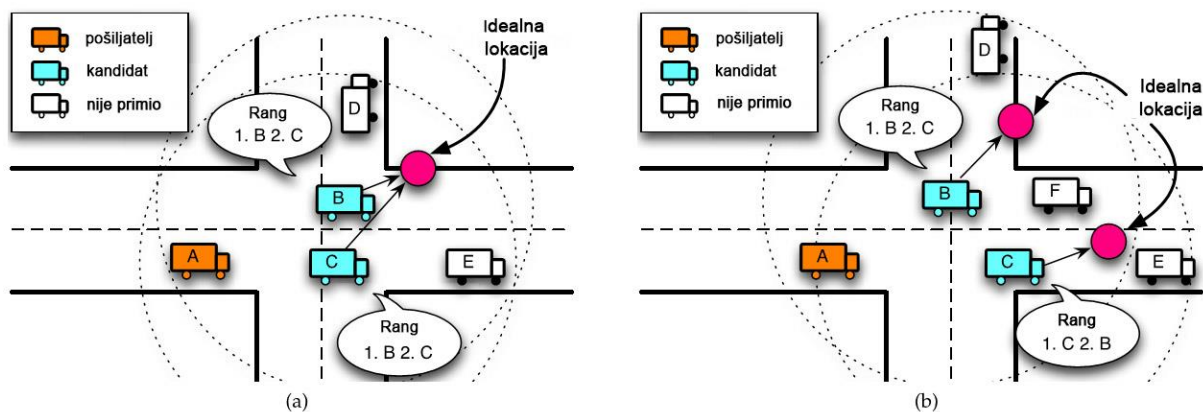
pošiljatelj
kandidat
nije primio

Idealna lokacija

Rang
1. B 2. C

D
B
A
C
E

Rang
1. B 2. C

(a)

pošiljatelj
kandidat
nije primio

D

Idealna lokacija

Rang
1. B 2. C

B
F
A
C
E

Rang
1. C 2. B

(b)